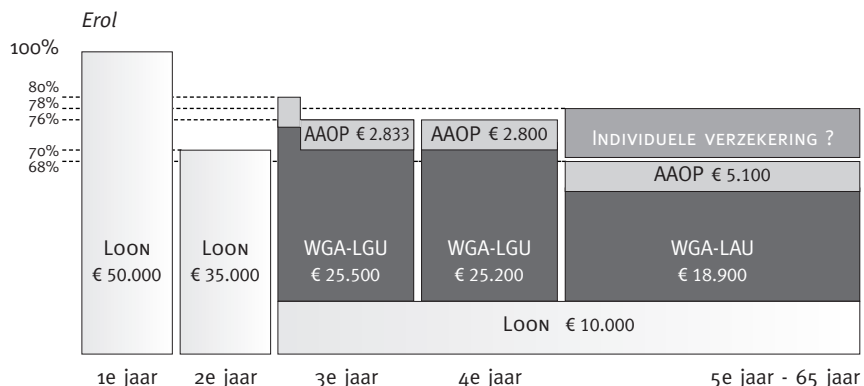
Erol

100%

80%
78%
76%

70%
68%

Loon
€ 50.000

Loon
€ 35.000

AAOP € 2.833

WGA-LGU
€ 25.500

AAOP € 2.800

WGA-LGU
€ 25.200

Individuele verzekering ?

AAOP € 5.100

WGA-LAU
€ 18.900

Loon € 10.000

1e jaar 2e jaar 3e jaar 4e jaar 5e jaar - 65 jaar